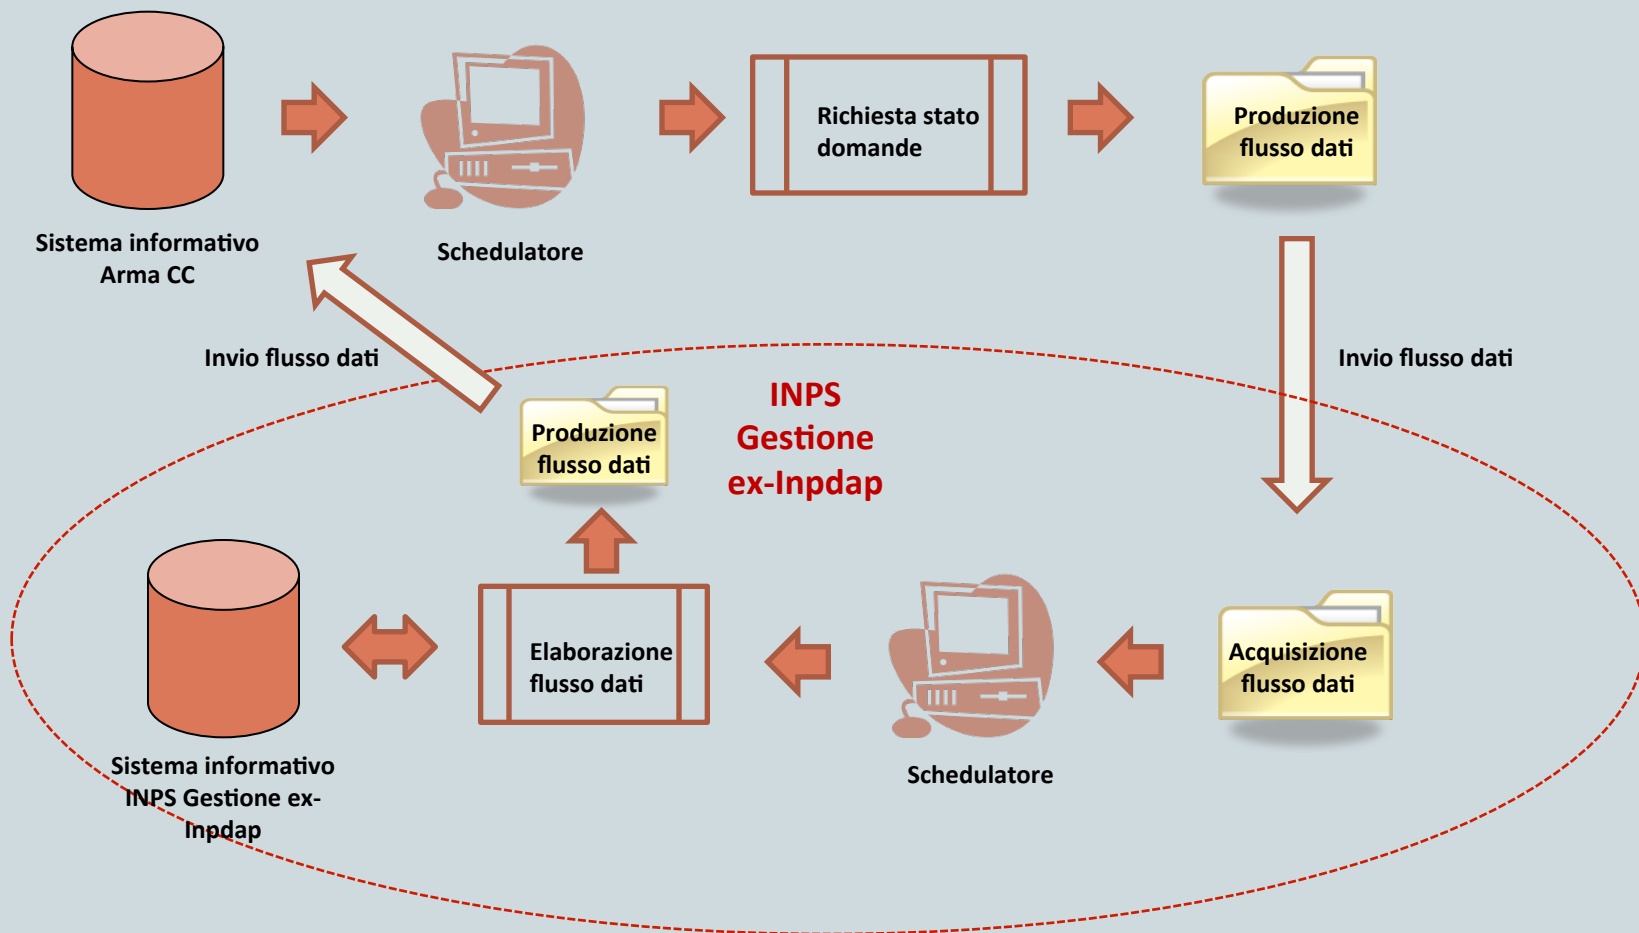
Sistema informativo Arma CC

Schedulatore

Richiesta stato domande

Produzione flusso dati

Invio flusso dati

Invio flusso dati

INPS Gestione ex-Inpdap

Produzione flusso dati

Sistema informativo INPS Gestione ex-Inpdap

Elaborazione flusso dati

Schedulatore

Acquisizione flusso dati